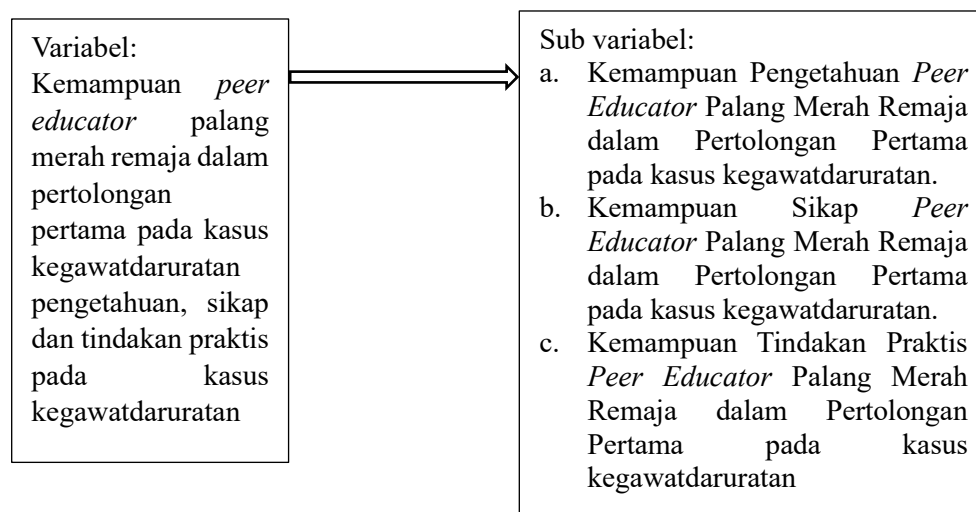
Variabel:
Kemampuan peer educator palang merah remaja dalam pertolongan pertama pada kasus kegawatdaruratan pengetahuan, sikap dan tindakan praktis pada kasus kegawatdaruratan

Sub variabel:
a. Kemampuan Pengetahuan Peer Educator Palang Merah Remaja dalam Pertolongan Pertama pada kasus kegawatdaruratan.
b. Kemampuan Sikap Peer Educator Palang Merah Remaja dalam Pertolongan Pertama pada kasus kegawatdaruratan.
c. Kemampuan Tindakan Praktis Peer Educator Palang Merah Remaja dalam Pertolongan Pertama pada kasus kegawatdaruratan